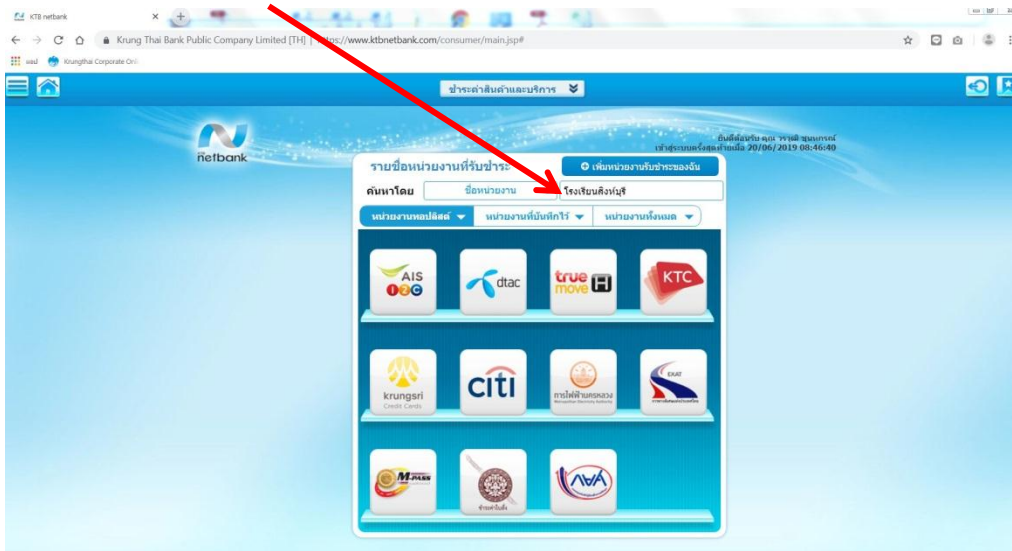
KTB netbank

Krung Thai Bank Public Company Limited [TH] | https://www.ktbnetbank.com/consumer/main.jsp#

แอป Krungthai Corporate Onl

ชำระค่าสินค้าและบริการ

netbank

ยินดีต้อนรับ คุณ ราณี ชุมนกรณ์
เข้าสู่ระบบครั้งสุดท้ายเมื่อ 20/06/2019 08:46:40

รายชื่อหน่วยงานที่รับชำระ

เพิ่มหน่วยงานรับชำระของฉัน

ค้นหาโดย ชื่อหน่วยงาน โรงเรียนสิงห์บุรี

หน่วยงานยอดนิยม หน่วยงานที่บันทึกไว้ หน่วยงานทั้งหมด

AIS 12C

dtac

true move H

KTC

krungsri Credit Cards

citi

การไฟฟ้านครหลวง

EXAT

M-PASS